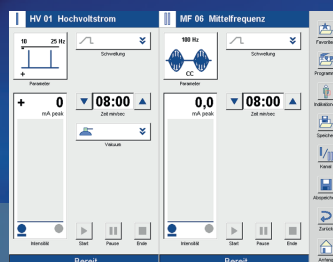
I HV 01 Hochvoltstrom

10 25 Hz

+

Parameter

Schwellung

+ 0
mA peak

08:00
Zeit min/sec

Vakuum

Intensität

Start Pause Ende

Bereit

II MF 06 Mittelfrequenz

100 Hz

CC

Parameter

Schwellung

0,0
mA peak

08:00
Zeit min/sec

Intensität

Start Pause Ende

Bereit

Favoriten

Programme

Indikation

Speicher

Kanal

Abspeichern

Zurück

Anfang